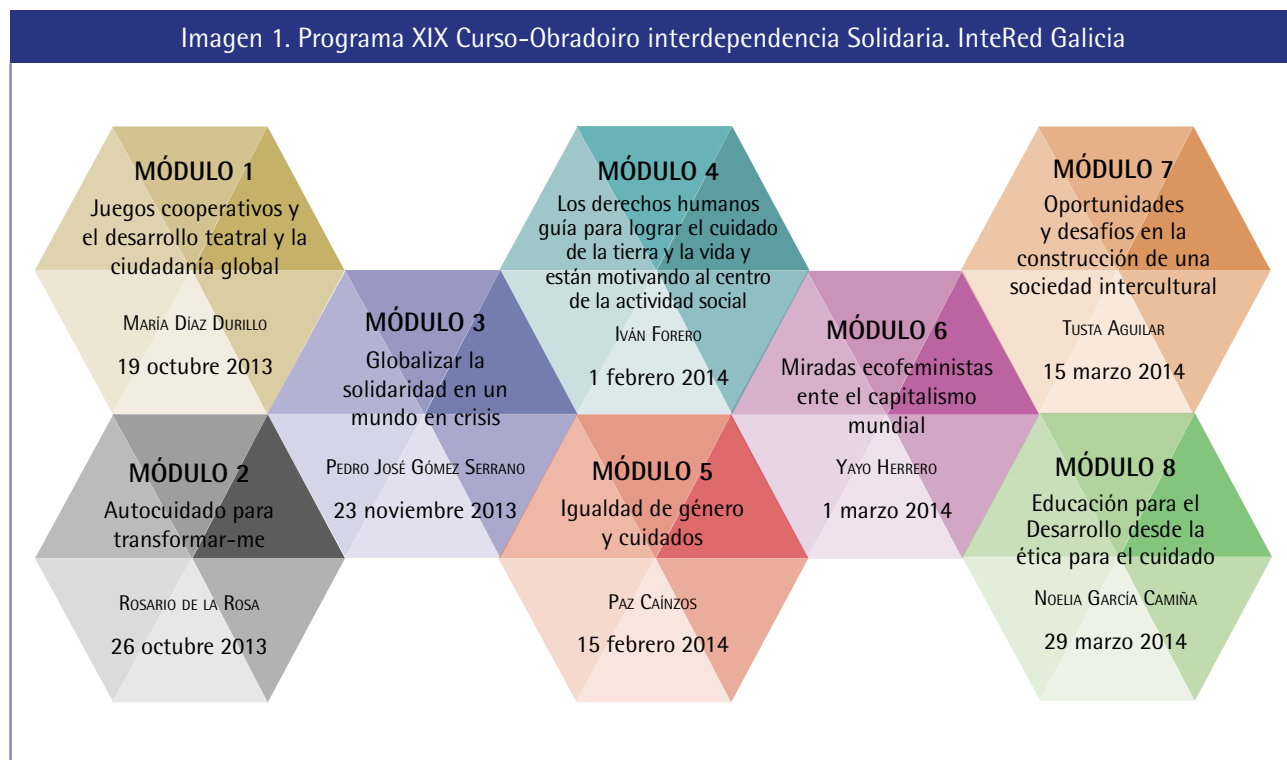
Imagen 1. Programa XIX Curso-Obradoiro interdependencia Solidaria. InteRed Galicia

MÓDULO 1
Juegos cooperativos y el desarrollo teatral y la ciudadanía global
María Díaz Durillo
19 octubre 2013

MÓDULO 2
Autocuidado para transformar-me
Rosario de la Rosa
26 octubre 2013

MÓDULO 3
Globalizar la solidaridad en un mundo en crisis
Pedro José Gómez Serrano
23 noviembre 2013

MÓDULO 4
Los derechos humanos guía para lograr el cuidado de la tierra y la vida y están motivando al centro de la actividad social
Iván Forero
1 febrero 2014

MÓDULO 5
Igualdad de género y cuidados
Paz Caínzos
15 febrero 2014

MÓDULO 6
Miradas ecofeministas ente el capitalismo mundial
Yayo Herrero
1 marzo 2014

MÓDULO 7
Oportunidades y desafíos en la construcción de una sociedad intercultural
Tusta Aguilar
15 marzo 2014

MÓDULO 8
Educación para el Desarrollo desde la ética para el cuidado
Noelia García Camiña
29 marzo 2014